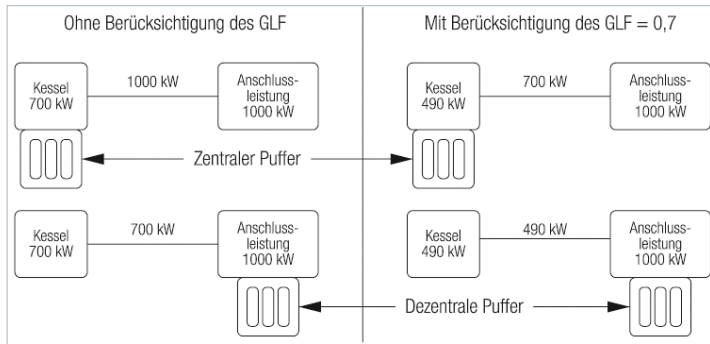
Ohne Berücksichtigung des GLF

Mit Berücksichtigung des GLF = 0,7

Kessel 700 kW

1000 kW

Anschlussleistung 1000 kW

Kessel 490 kW

700 kW

Anschlussleistung 1000 kW

Zentraler Puffer

Kessel 700 kW

700 kW

Anschlussleistung 1000 kW

Kessel 490 kW

490 kW

Anschlussleistung 1000 kW

Dezentrale Puffer